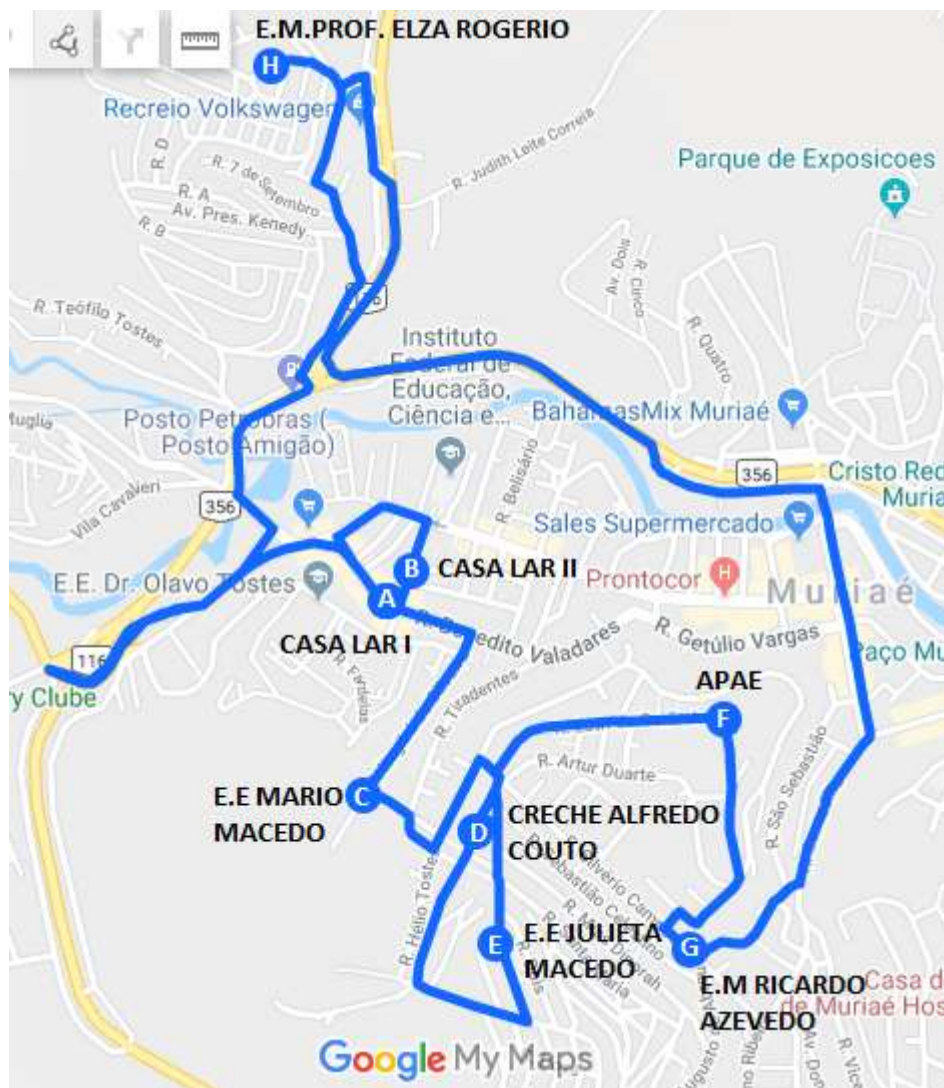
E.M.PROF. ELZA ROGERIO
H
Recreio Volkswagen
R. D
R. 7 de Setembro
R. A
Av. Pres. Kenedy
R. B
R. Judith Leite Correia
Parque de Exposicoes
Av. Dois
R. Cinco
R. Quatro
356
R. Teófilo Tostes
Instituto Federal de Educação, Ciência e...
BahamasMix Muriaé
Muglia
Posto Petrobras ( Posto Amigão)
R. Belisário
356
Cristo Re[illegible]
Muria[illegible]
Vila Cavaleri
356
Sales Supermercado
B
CASA LAR II
E.E. Dr. Olavo Tostes
Prontocor
Muriaé
A
R. Benedito Valadares
R. Getúlio Vargas
CASA LAR I
Paço Mu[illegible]
116
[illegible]y Clube
R. Farbelas
R. Tiradentes
APAE
F
R. Artur Duarte
E.E MARIO MACEDO
C
R. São Sebastião
D
CRECHE ALFREDO COUTO
R. Hélio Tostes
R. Olivério Cantor
R. Sebastião Celestino
E
E.E JULIETA MACEDO
G
E.M RICARDO AZEVEDO
Casa d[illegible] de Muriaé Hos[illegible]
Google My Maps